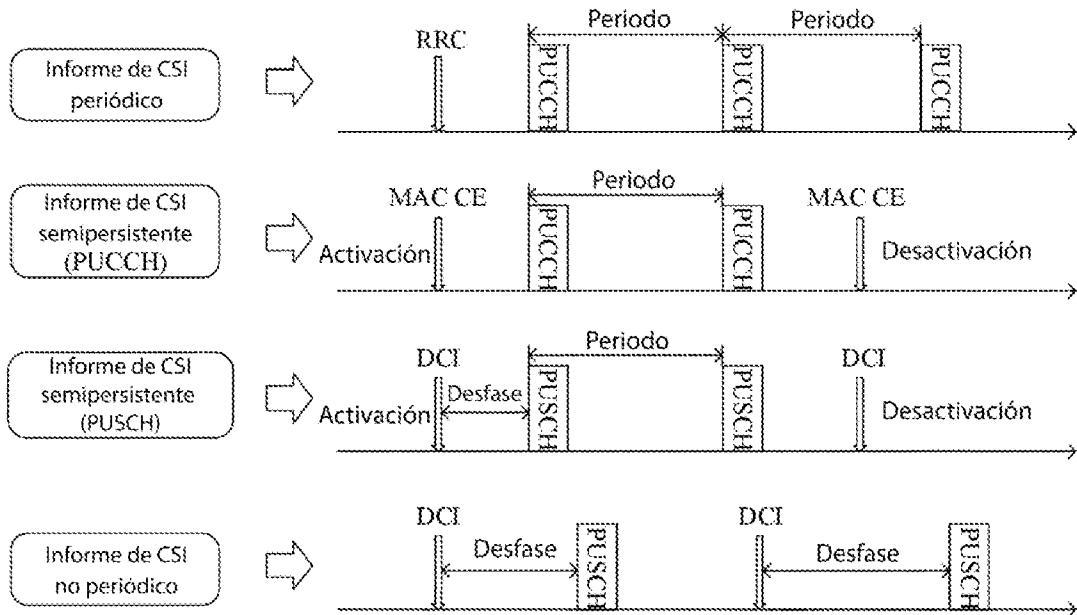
Informe de CSI periódico

RRC

Periodo

Periodo

PUCCH

PUCCH

PUCCH

Informe de CSI semipersistente (PUCCH)

MAC CE

Activación

Periodo

PUCCH

PUCCH

MAC CE

Desactivación

Informe de CSI semipersistente (PUSCH)

DCI

Activación

Desfase

Periodo

PUSCH

PUSCH

DCI

Desactivación

Informe de CSI no periódico

DCI

Desfase

PUSCH

DCI

Desfase

PUSCH